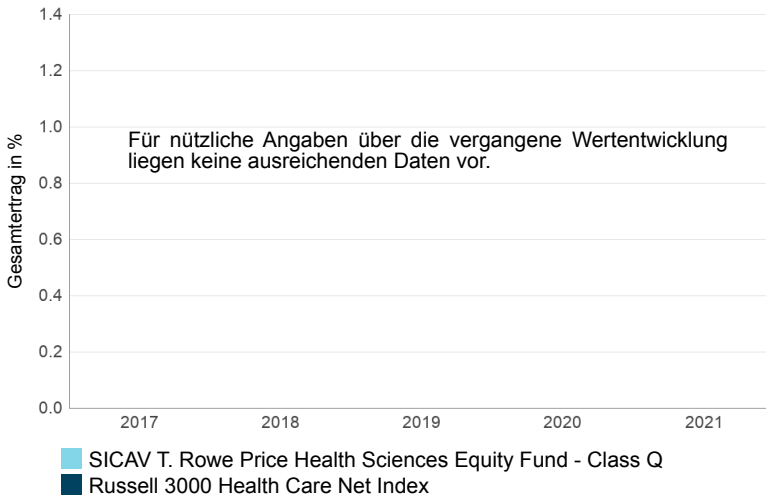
Gesamtertrag in %

1.4
1.2
1.0
0.8
0.6
0.4
0.2
0.0

Für nützliche Angaben über die vergangene Wertentwicklung liegen keine ausreichenden Daten vor.

2017
2018
2019
2020
2021

SICAV T. Rowe Price Health Sciences Equity Fund - Class Q
Russell 3000 Health Care Net Index